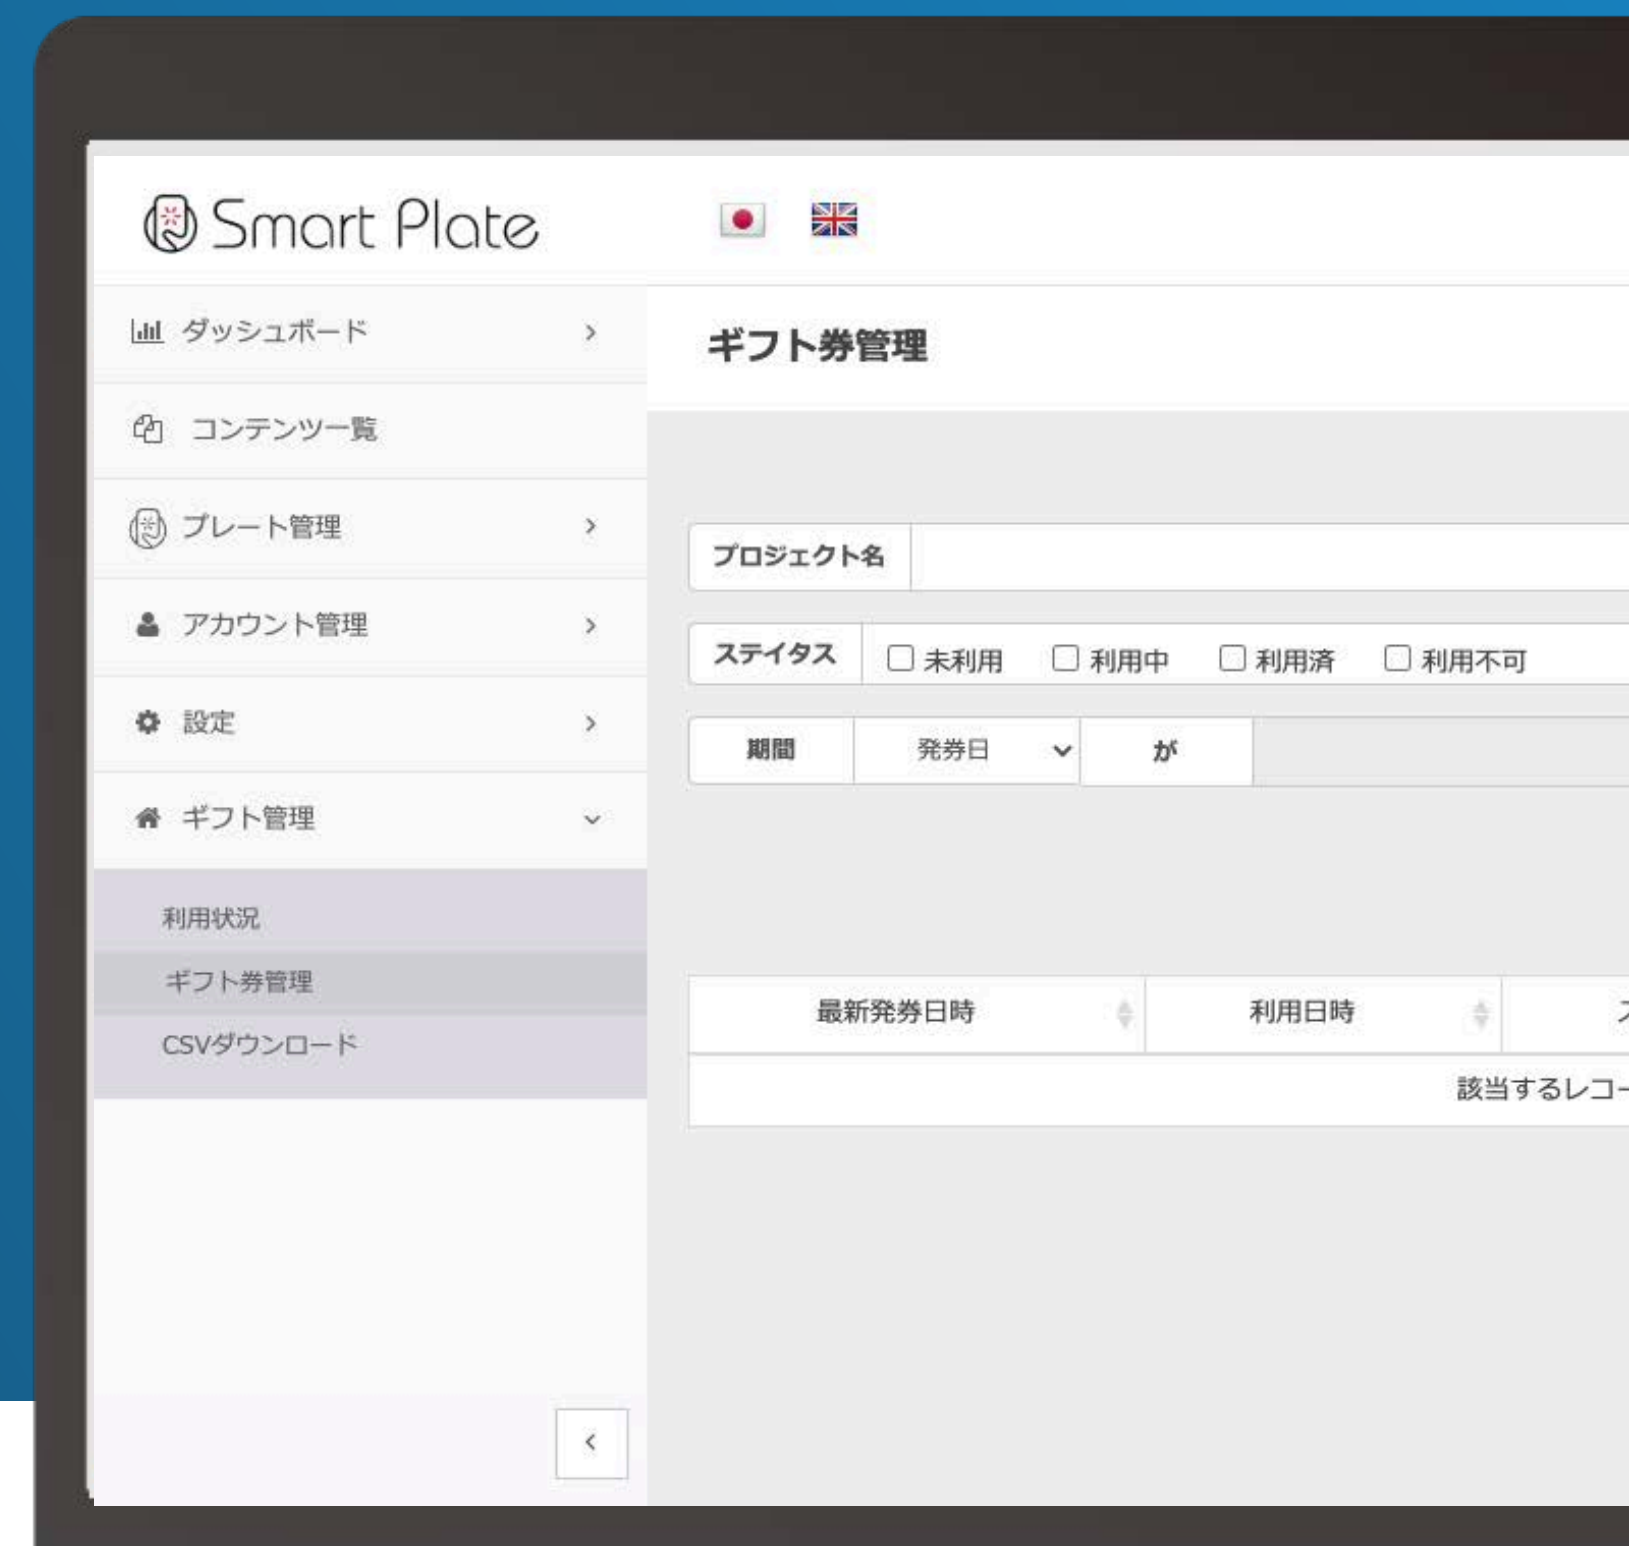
Smart Plate

ダッシュボード
コンテンツ一覧
プレート管理
アカウント管理
設定
ギフト管理
利用状況
ギフト券管理
CSVダウンロード

ギフト券管理

プロジェクト名
ステイタス ☐ 未利用 ☐ 利用中 ☐ 利用済 ☐ 利用不可
期間 発券日 が

| 最新発券日時 | 利用日時 | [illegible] |
|---|---|---|
| 該当するレコー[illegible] | | |